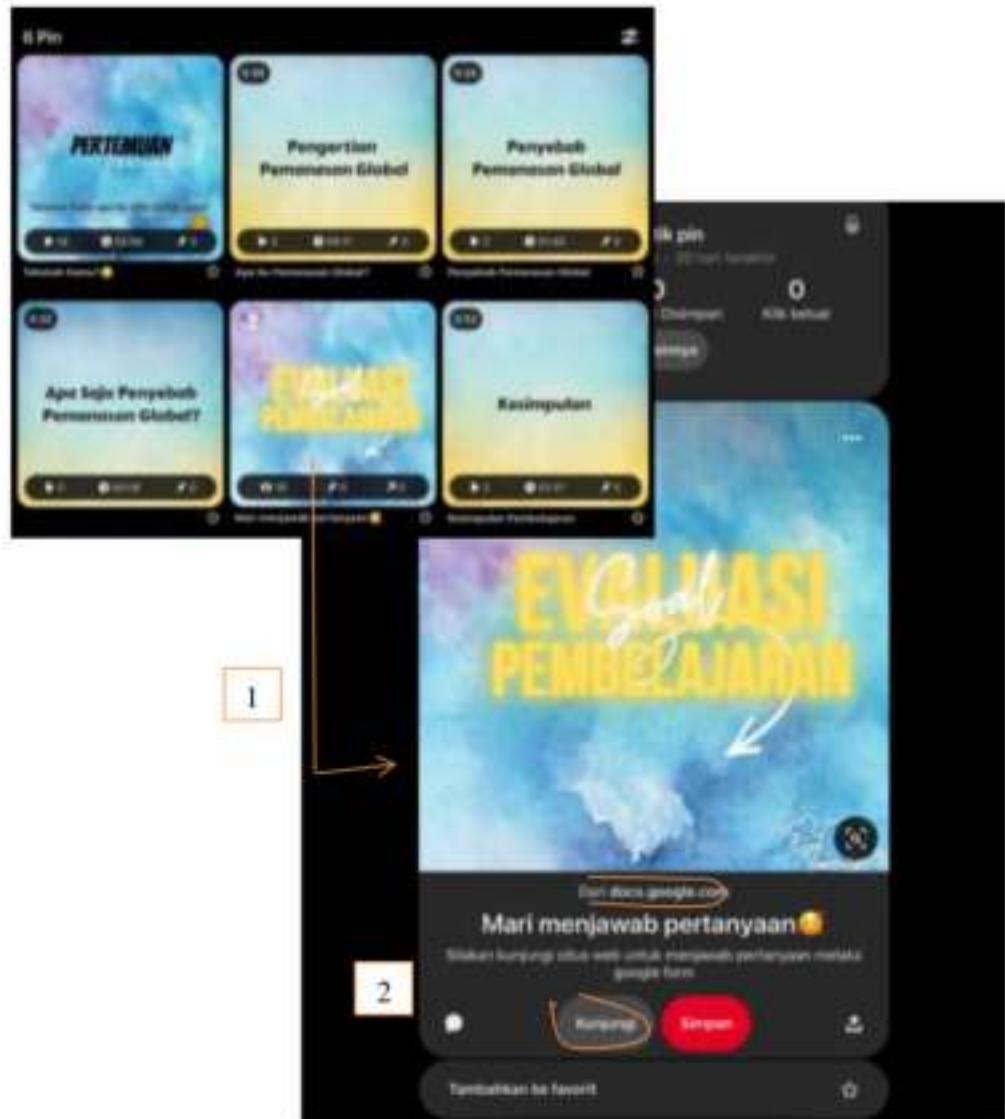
6 Pin

PERTEMUAN

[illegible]

Tahukah Kamu? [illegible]

Pengertian Pemanasan Global

Apa itu Pemanasan Global?

Penyebab Pemanasan Global

Penyebab Pemanasan Global

Apa Saja Penyebab Pemanasan Global?

EVALUASI Soal PEMBELAJARAN

Mari menjawab pertanyaan

Kesimpulan

Kesimpulan Pembelajaran

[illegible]tik pin

0 Disimpan

0 Klik keluar

1

EVALUASI Soal PEMBELAJARAN

Dari docs.google.com

Mari menjawab pertanyaan

Silakan kunjungi situs web untuk menjawab pertanyaan melalui google form

2

Kunjungi

Simpan

Tambahkan ke favorit